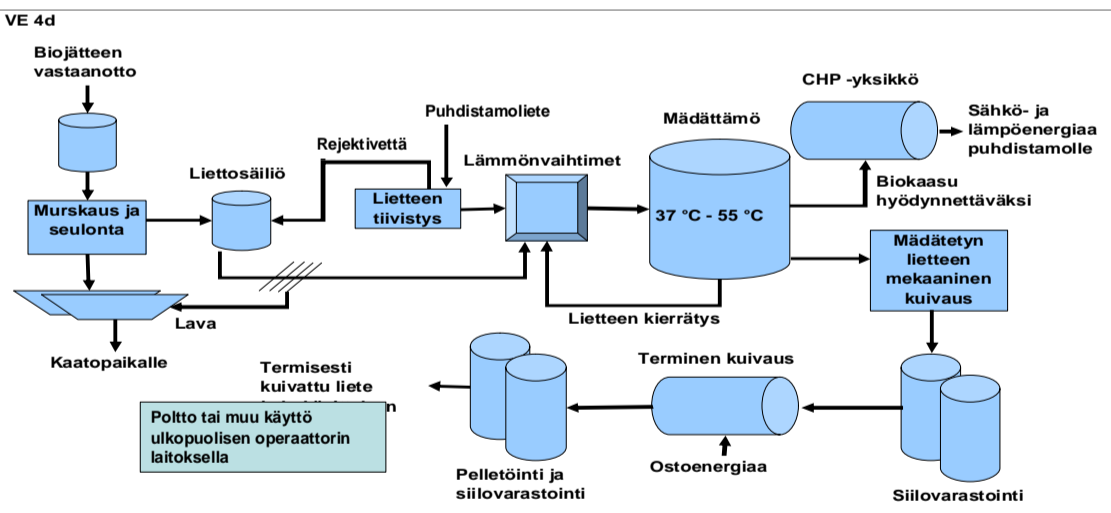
VE 4d

Biojätteen vastaanotto

Murskaus ja seulonta

Lava

Kaatopaikalle

Liettosäiliö

Rejektivettä

Puhdistamoliete

Lietteen tiivistys

Lämmönvaihtimet

Mädättämö

37 °C - 55 °C

CHP -yksikkö

Sähkö- ja lämpöenergiaa puhdistamolle

Biokaasu hyödynnettäväksi

Mädätetyn lietteen mekaaninen kuivaus

Lietteen kierrätys

Termisesti kuivattu liete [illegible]

Poltto tai muu käyttö ulkopuolisen operaattorin laitoksella

Pelletöinti ja siilovarastointi

Terminen kuivaus

Ostoenergiaa

Siilovarastointi